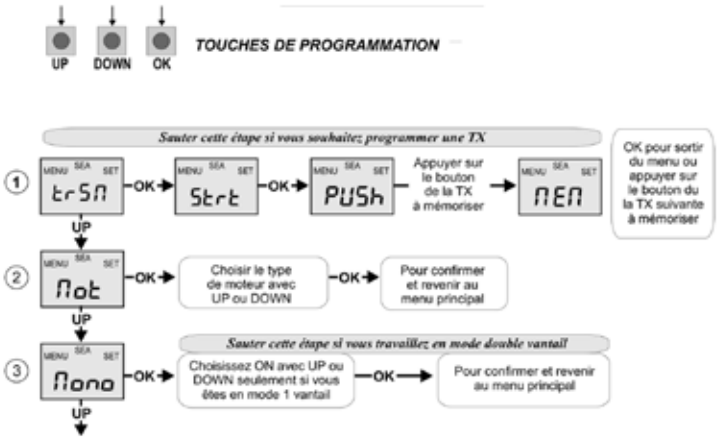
UP DOWN OK TOUCHES DE PROGRAMMATION

Sauter cette étape si vous souhaitez programmer une TX

①

MENU SEA SET
trSn
OK
MENU SEA SET
Strt
OK
MENU SEA SET
PUSh
Appuyer sur le bouton de la TX à mémoriser
MENU SEA SET
nEn

OK pour sortir du menu ou appuyer sur le bouton du la TX suivante à mémoriser

UP

②

MENU SEA SET
Mot
OK
Choisir le type de moteur avec UP ou DOWN
OK
Pour confirmer et revenir au menu principal

UP

Sauter cette étape si vous travaillez en mode double vantail

③

MENU SEA SET
Mono
OK
Choisissez ON avec UP ou DOWN seulement si vous êtes en mode 1 vantail
OK
Pour confirmer et revenir au menu principal

UP